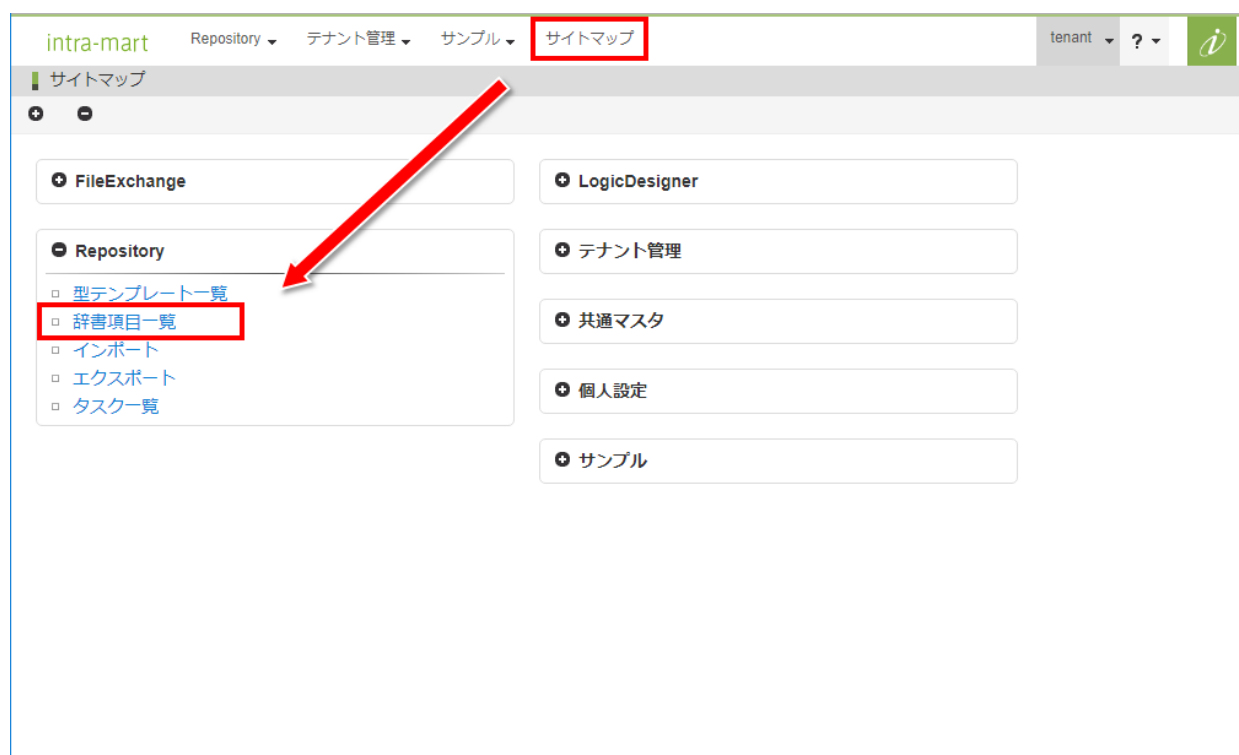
intra-mart Repository テナント管理 サンプル サイトマップ tenant ?

サイトマップ

FileExchange

Repository
型テンプレート一覧
辞書項目一覧
インポート
エクスポート
タスク一覧

LogicDesigner

テナント管理

共通マスタ

個人設定

サンプル